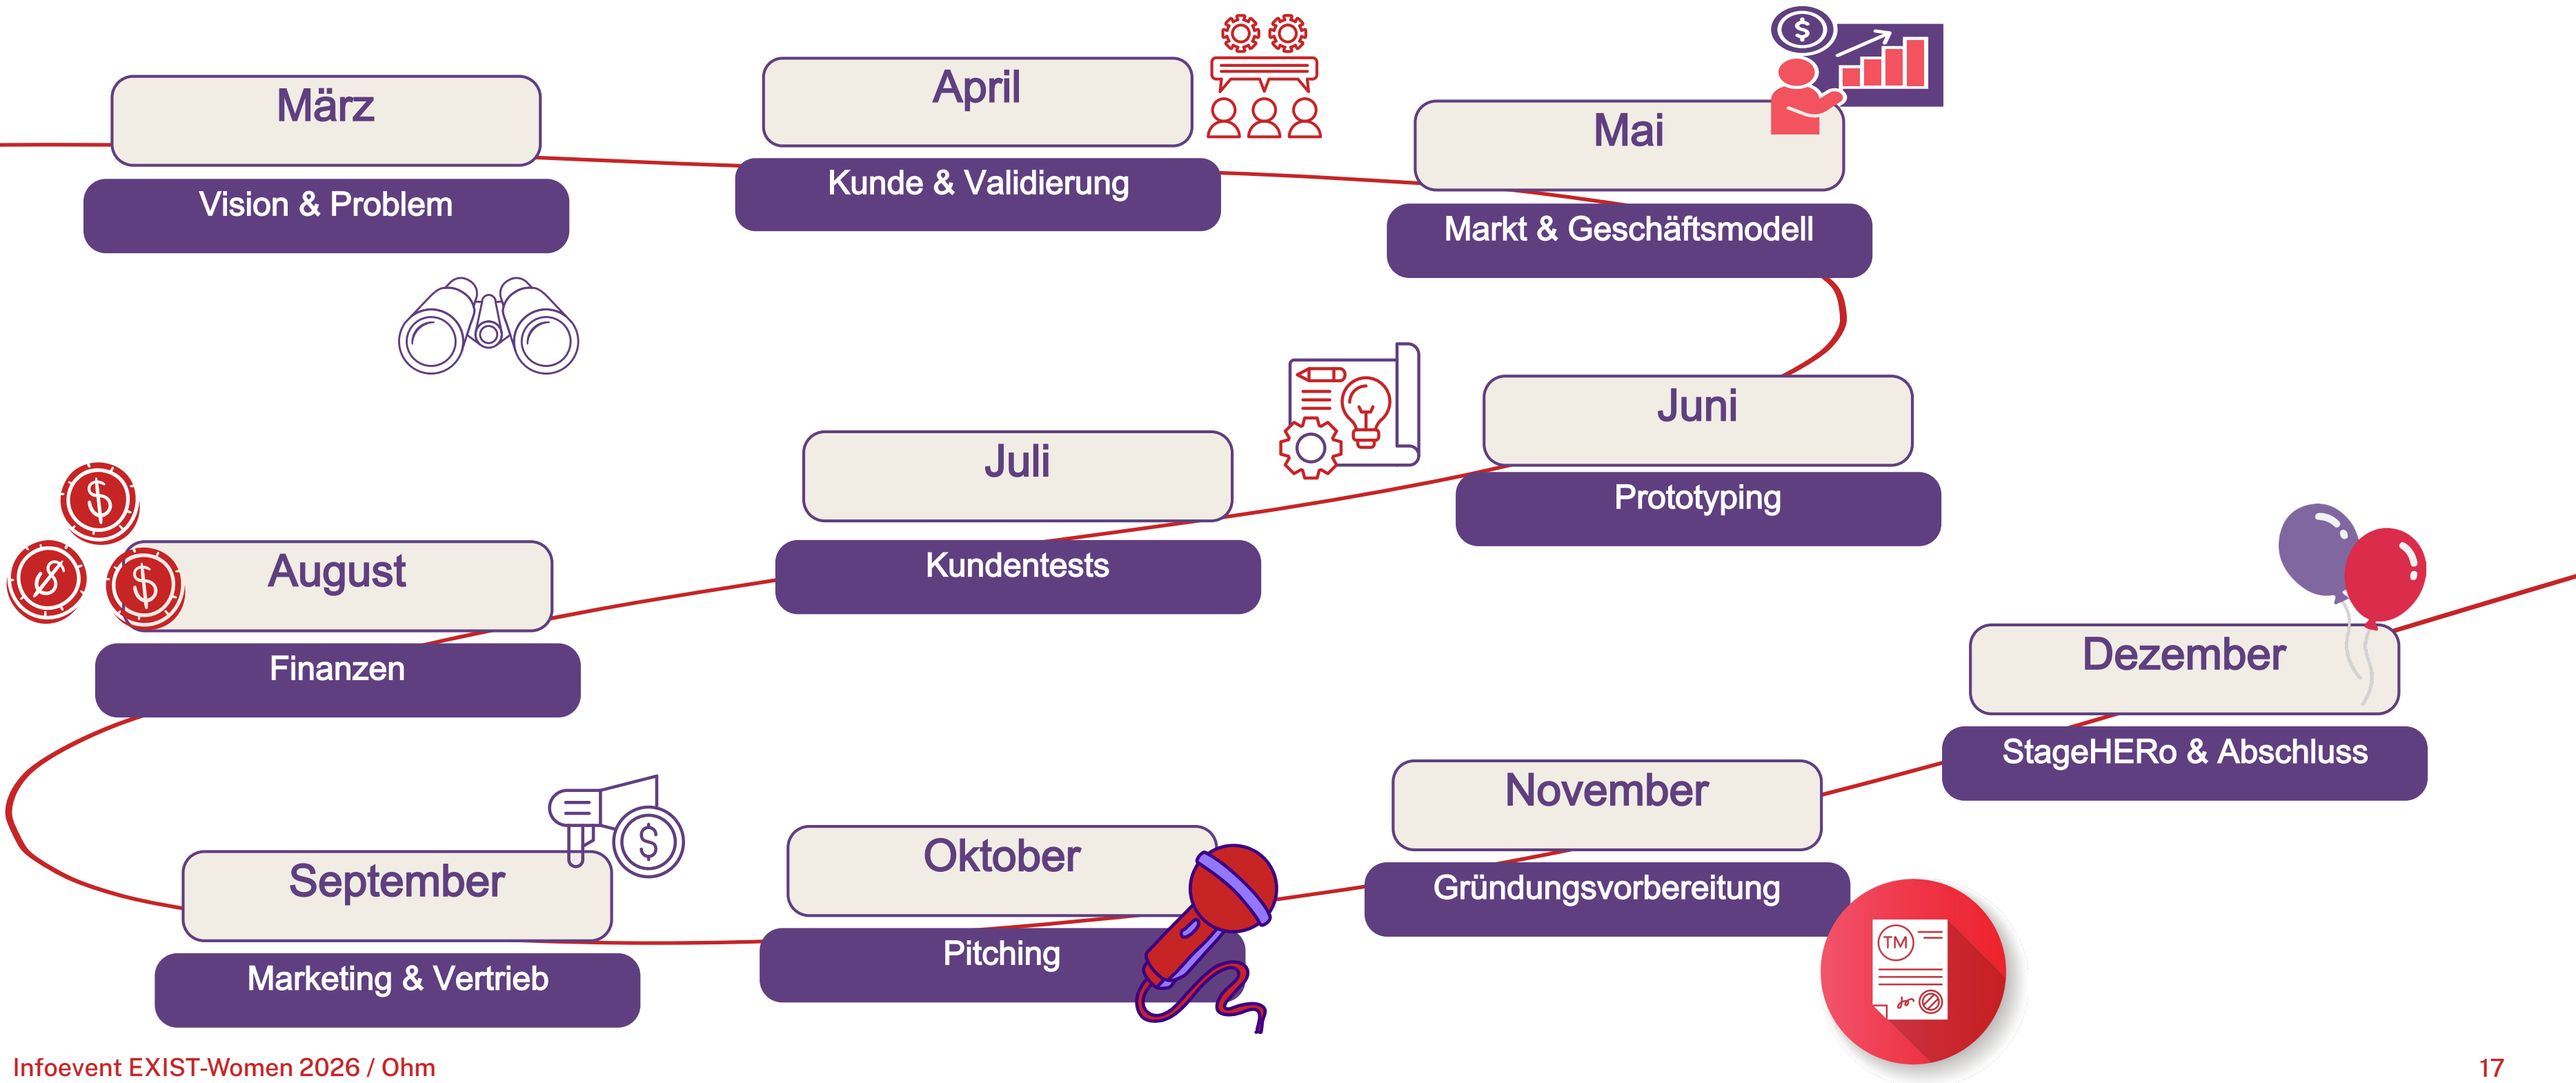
März
Vision & Problem

April
Kunde & Validierung

Mai
Markt & Geschäftsmodell

Juni
Prototyping

Juli
Kundentests

August
Finanzen

September
Marketing & Vertrieb

Oktober
Pitching

November
Gründungsvorbereitung

Dezember
StageHERo & Abschluss

TM

Infoevent EXIST-Women 2026 / Ohm

17